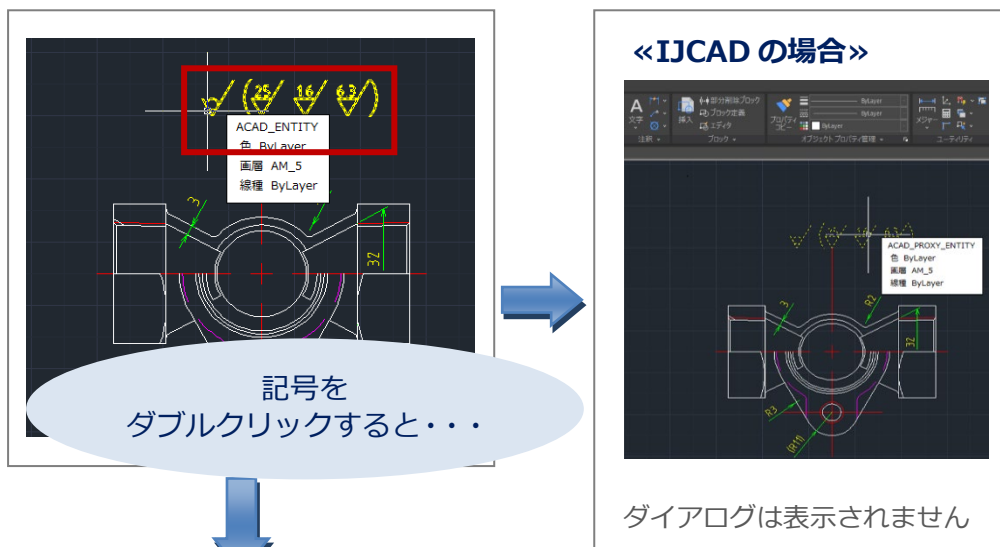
25 16 6.3

ACAD_ENTITY
色 ByLayer
画層 AM_5
線種 ByLayer

3
32

記号を
ダブルクリックすると・・・

«IJCAD の場合»

文字
注釈
挿入
部分削除ブロック
ブロック定義
エディタ
ブロック
プロパティコピー
ByLayer
ByLayer
ByLayer
オブジェクトプロパティ管理
メジャー
ユーティリティ

ACAD_PROXY_ENTITY
色 ByLayer
画層 AM_5
線種 ByLayer

3
R2
32
R3

ダイアログは表示されません